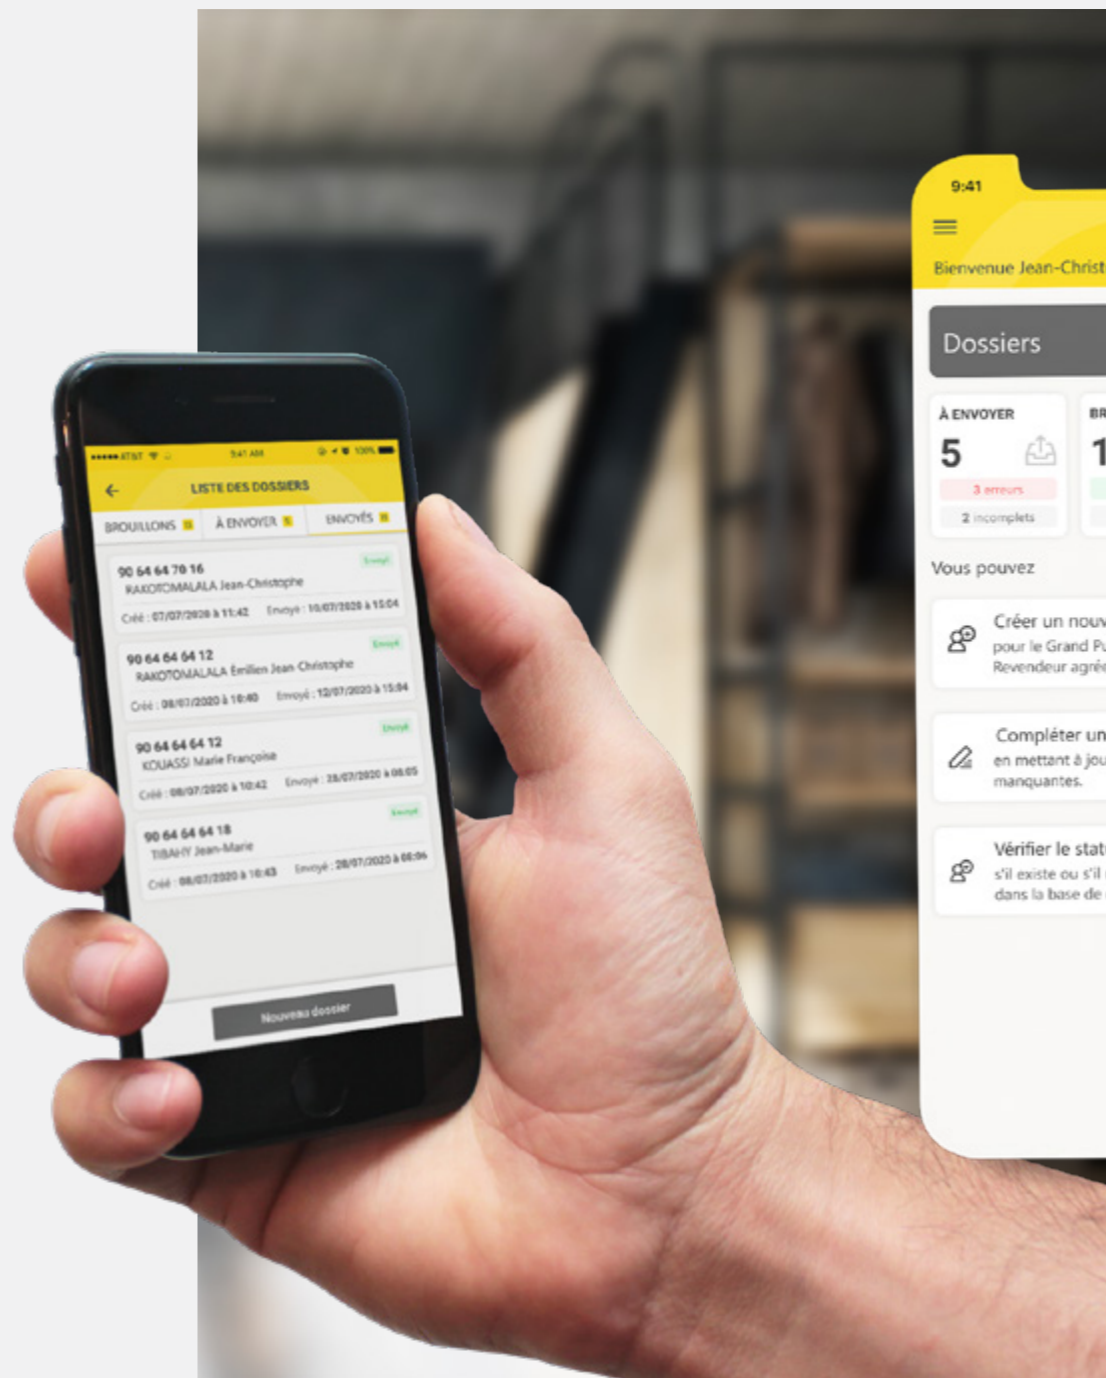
●●●●● AT&T 9:41 AM 100%

LISTE DES DOSSIERS

BROUILLONS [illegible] À ENVOYER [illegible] ENVOYÉS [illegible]

90 64 64 70 16
RAKOTOMALALA Jean-Christophe
Envoyé
Créé : 07/07/2020 à 11:42 Envoyé : 10/07/2020 à 15:04

90 64 64 64 12
RAKOTOMALALA Emilien Jean Christophe
Envoyé
Créé : 08/07/2020 à 10:40 Envoyé : 12/07/2020 à 15:04

90 64 64 64 12
KOUASSI Marie Françoise
Envoyé
Créé : 08/07/2020 à 10:42 Envoyé : 28/07/2020 à 08:05

90 64 64 64 18
TIBAHY Jean-Marie
Envoyé
Créé : 08/07/2020 à 10:43 Envoyé : 28/07/2020 à 08:06

Nouveau dossier

9:41

Bienvenue Jean-Christ

Dossiers

À ENVOYER
5
3 erreurs
2 incomplets

BR
1

Vous pouvez

Créer un nouv
pour le Grand Pu
Revendeur agré

Compléter un
en mettant à jou
manquantes.

Vérifier le stat
s'il existe ou s'il
dans la base de